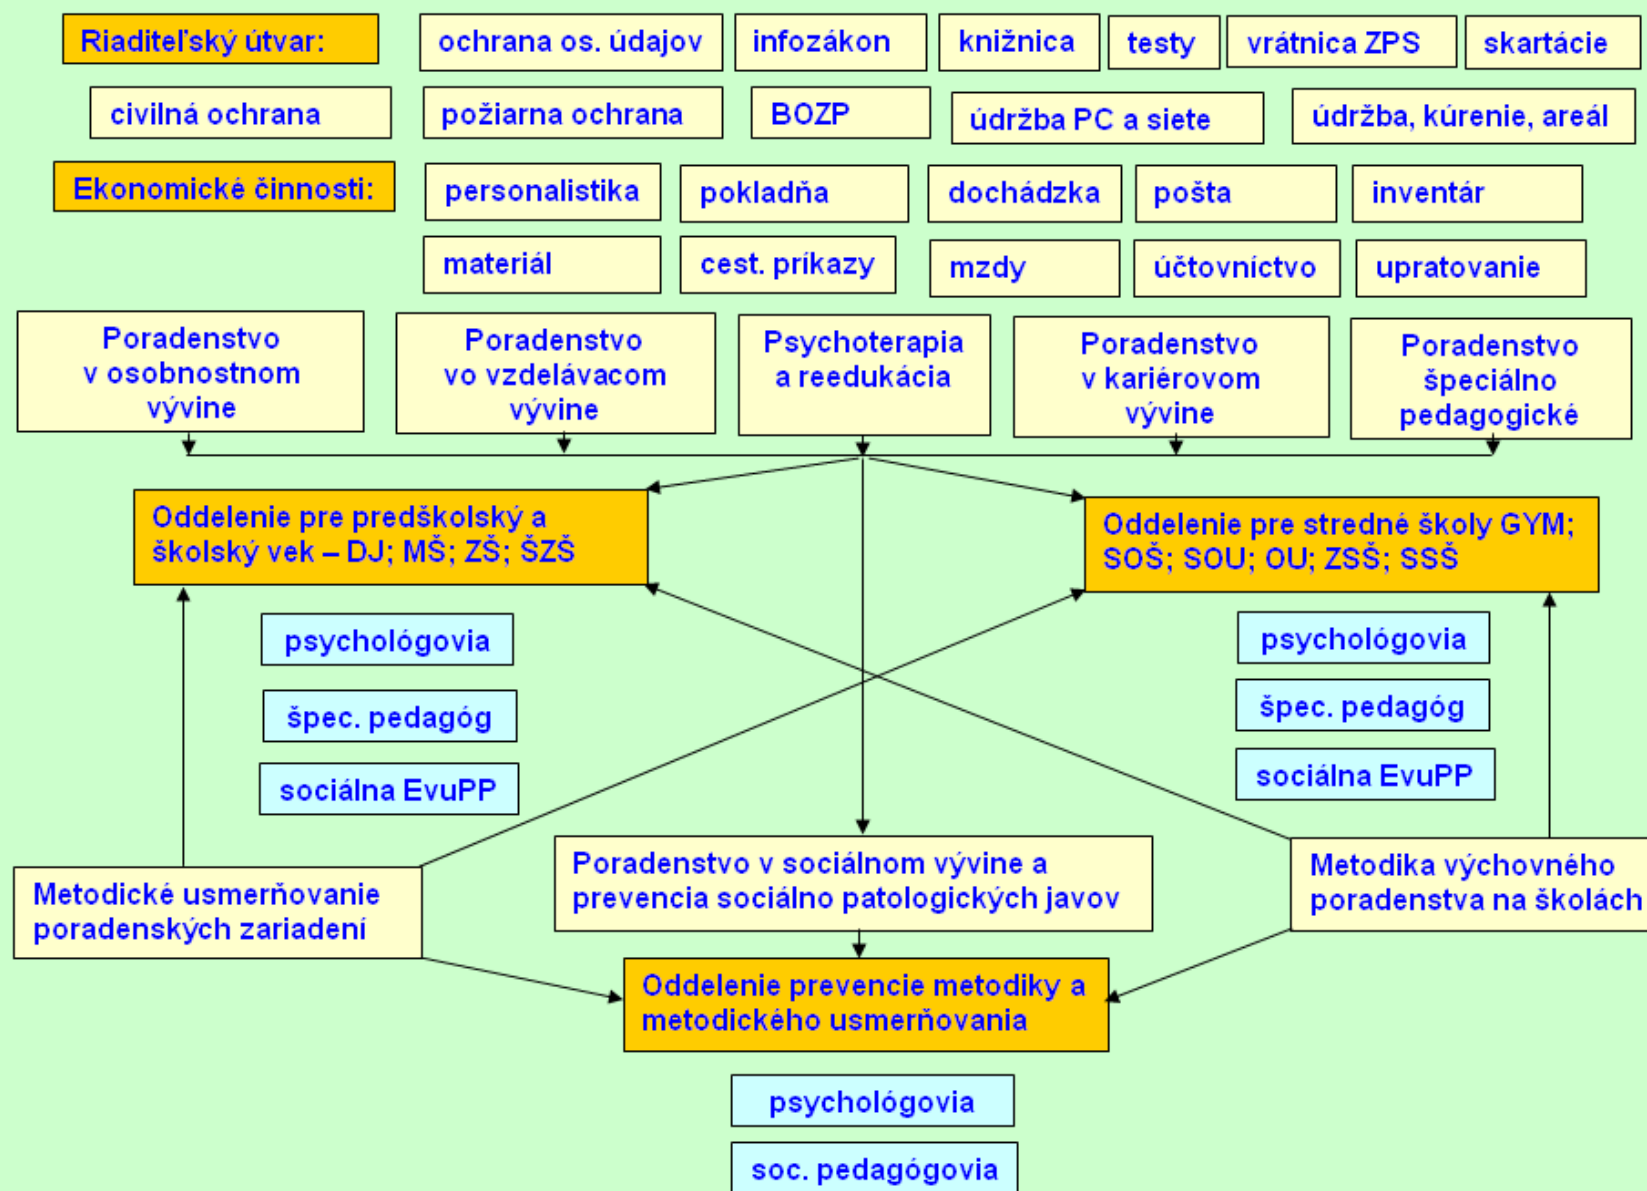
Riaditeľský útvar:

ochrana os. údajov

infozákon

knižnica

testy

vrátnica ZPS

skartácie

civilná ochrana

požiarna ochrana

BOZP

údržba PC a siete

údržba, kúrenie, areál

Ekonomické činnosti:

personalistika

pokladňa

dochádzka

pošta

inventár

materiál

cest. príkazy

mzdy

účtovníctvo

upratovanie

Poradenstvo v osobnostnom vývine

Poradenstvo vo vzdelávacom vývine

Psychoterapia a reedukácia

Poradenstvo v kariérovom vývine

Poradenstvo špeciálno pedagogické

Oddelenie pre predškolský a školský vek – DJ; MŠ; ZŠ; ŠZŠ

Oddelenie pre stredné školy GYM; SOŠ; SOU; OU; ZSŠ; SSŠ

psychológovia

špec. pedagóg

sociálna EvuPP

psychológovia

špec. pedagóg

sociálna EvuPP

Metodické usmerňovanie poradenských zariadení

Poradenstvo v sociálnom vývine a prevencia sociálno patologických javov

Metodika výchovného poradenstva na školách

Oddelenie prevencie metodiky a metodického usmerňovania

psychológovia

soc. pedagógovia